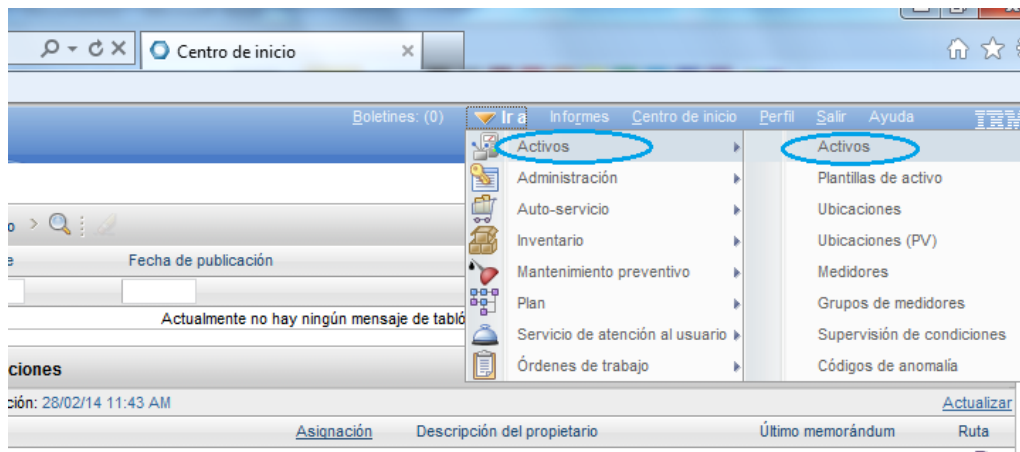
Centro de inicio

Boletines: (0) Ir a Informes Centro de inicio Perfil Salir Ayuda IBM

Activos
Administración
Auto-servicio
Inventario
Mantenimiento preventivo
Plan
Servicio de atención al usuario
Órdenes de trabajo

Activos
Plantillas de activo
Ubicaciones
Ubicaciones (PV)
Medidores
Grupos de medidores
Supervisión de condiciones
Códigos de anomalía

o

e Fecha de publicación

Actualmente no hay ningún mensaje de tabló

ciones

ción: 28/02/14 11:43 AM Actualizar

Asignación Descripción del propietario Último memorándum Ruta